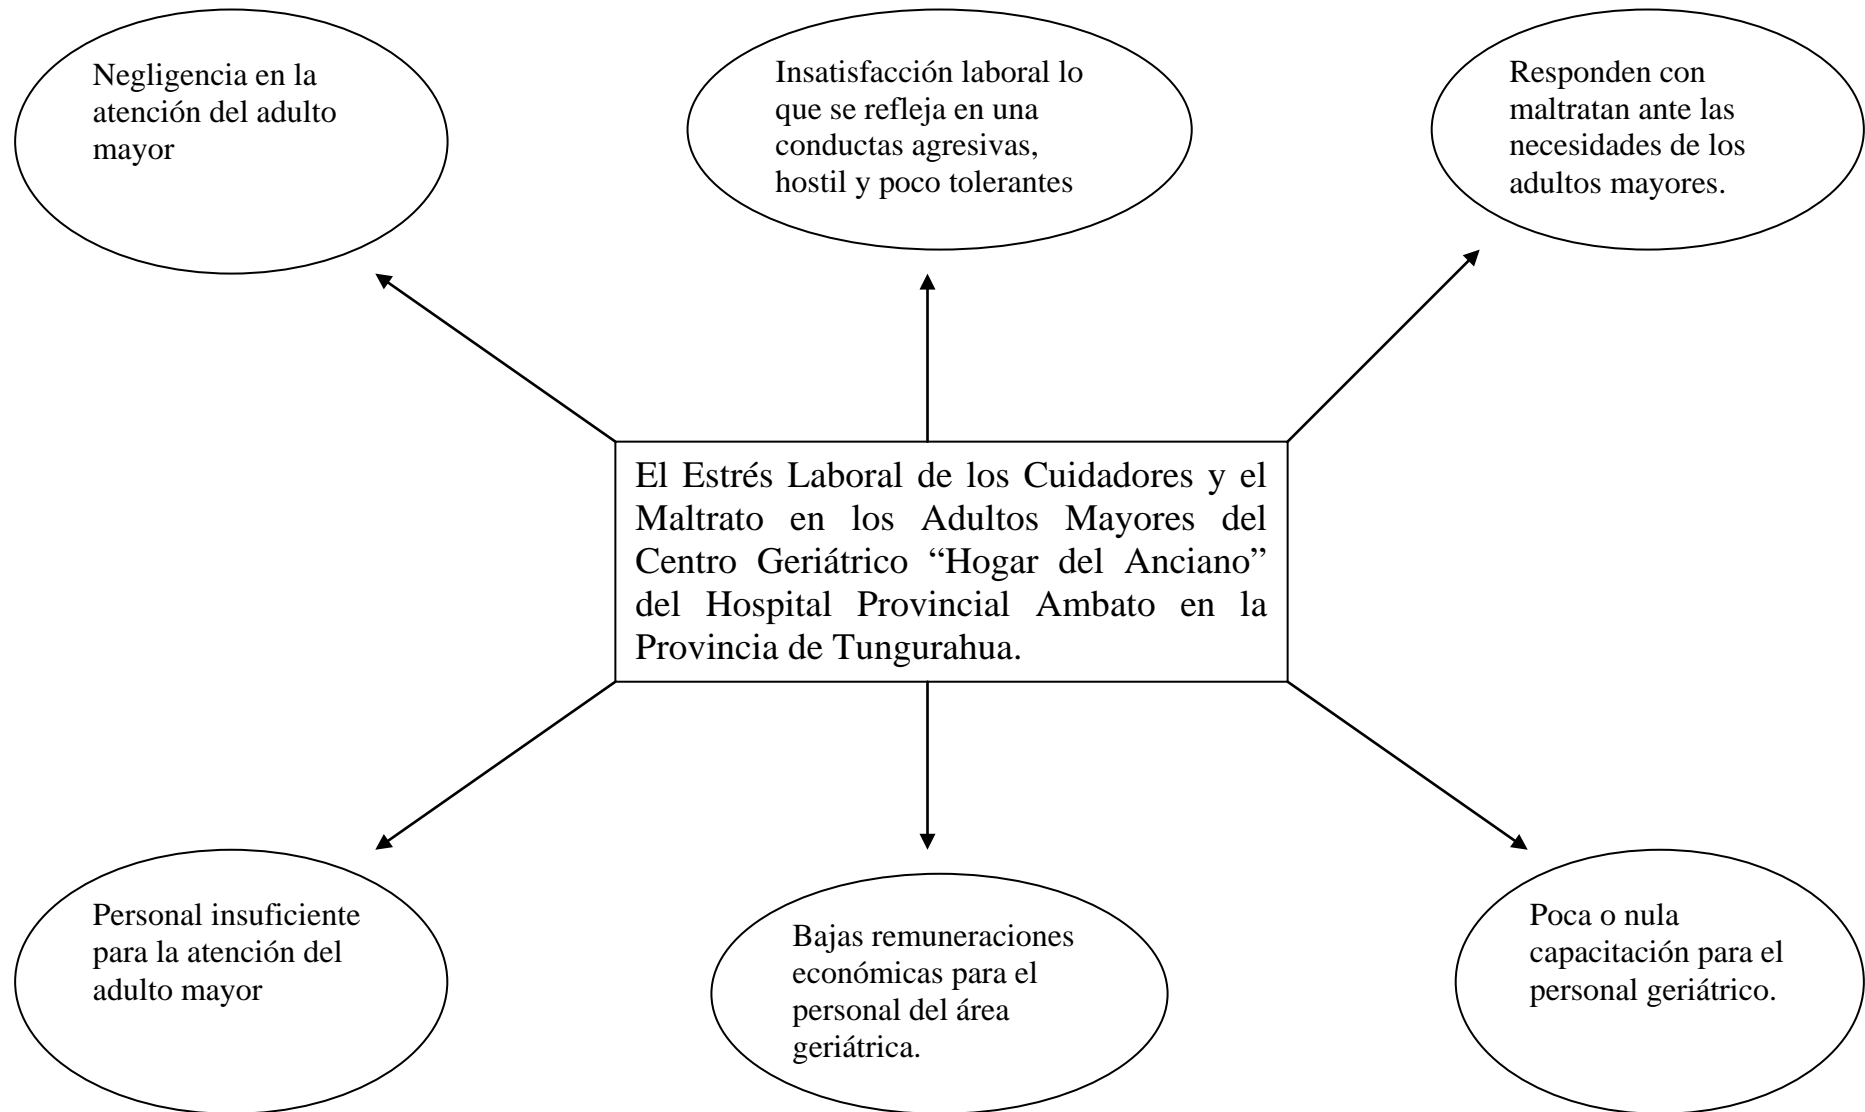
Negligencia en la atención del adulto mayor

Insatisfacción laboral lo que se refleja en una conductas agresivas, hostil y poco tolerantes

Responden con maltratan ante las necesidades de los adultos mayores.

El Estrés Laboral de los Cuidadores y el Maltrato en los Adultos Mayores del Centro Geriátrico “Hogar del Anciano” del Hospital Provincial Ambato en la Provincia de Tungurahua.

Personal insuficiente para la atención del adulto mayor

Bajas remuneraciones económicas para el personal del área geriátrica.

Poca o nula capacitación para el personal geriátrico.